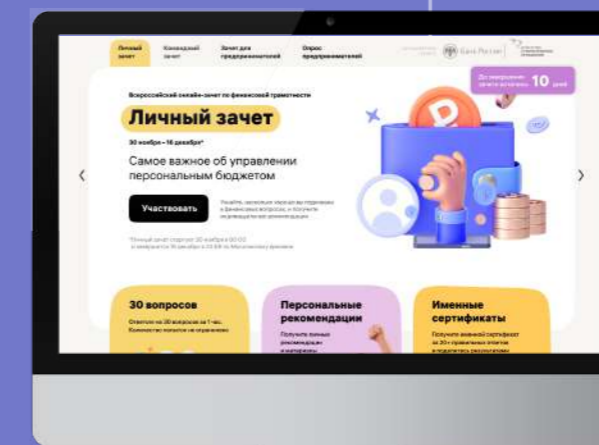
Личный зачет | Командный зачет | Зачет для предпринимателей | Опрос предпринимателей

Банк России

До завершения зачета осталось 10 дней

Всероссийский онлайн-зачет по финансовой грамотности

Личный зачет

30 ноября – 16 декабря*

Самое важное об управлении персональным бюджетом

Участвовать

Узнайте, насколько хорошо вы подкованы в финансовых вопросах, и получите индивидуальные рекомендации

*Личный зачет стартует 30 ноября в 00:00 и завершится 16 декабря в 23:59 по Московскому времени

30 вопросов

Ответьте на 30 вопросов за 1 час. Количество попыток не ограничено

Персональные рекомендации

Получите полезные рекомендации и материалы

Именные сертификаты

Получите именной сертификат за 20+ правильных ответов и поделитесь результатами